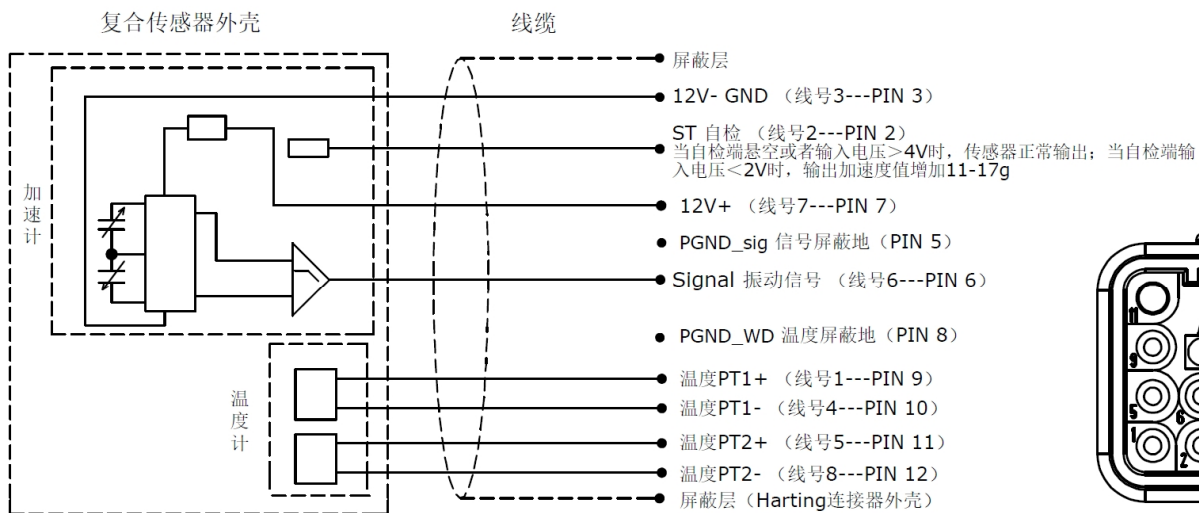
复合传感器外壳

线缆

屏蔽层

12V- GND （线号3---PIN 3）

ST 自检 （线号2---PIN 2）
当自检端悬空或者输入电压>4V时，传感器正常输出；当自检端输入电压<2V时，输出加速度值增加11-17g

12V+ （线号7---PIN 7）

PGND_sig 信号屏蔽地（PIN 5）

Signal 振动信号 （线号6---PIN 6）

PGND_WD 温度屏蔽地（PIN 8）

温度PT1+ （线号1---PIN 9）

温度PT1- （线号4---PIN 10）

温度PT2+ （线号5---PIN 11）

温度PT2- （线号8---PIN 12）

屏蔽层（Harting连接器外壳）

加速计

温度计

11
9
5
1
6
2